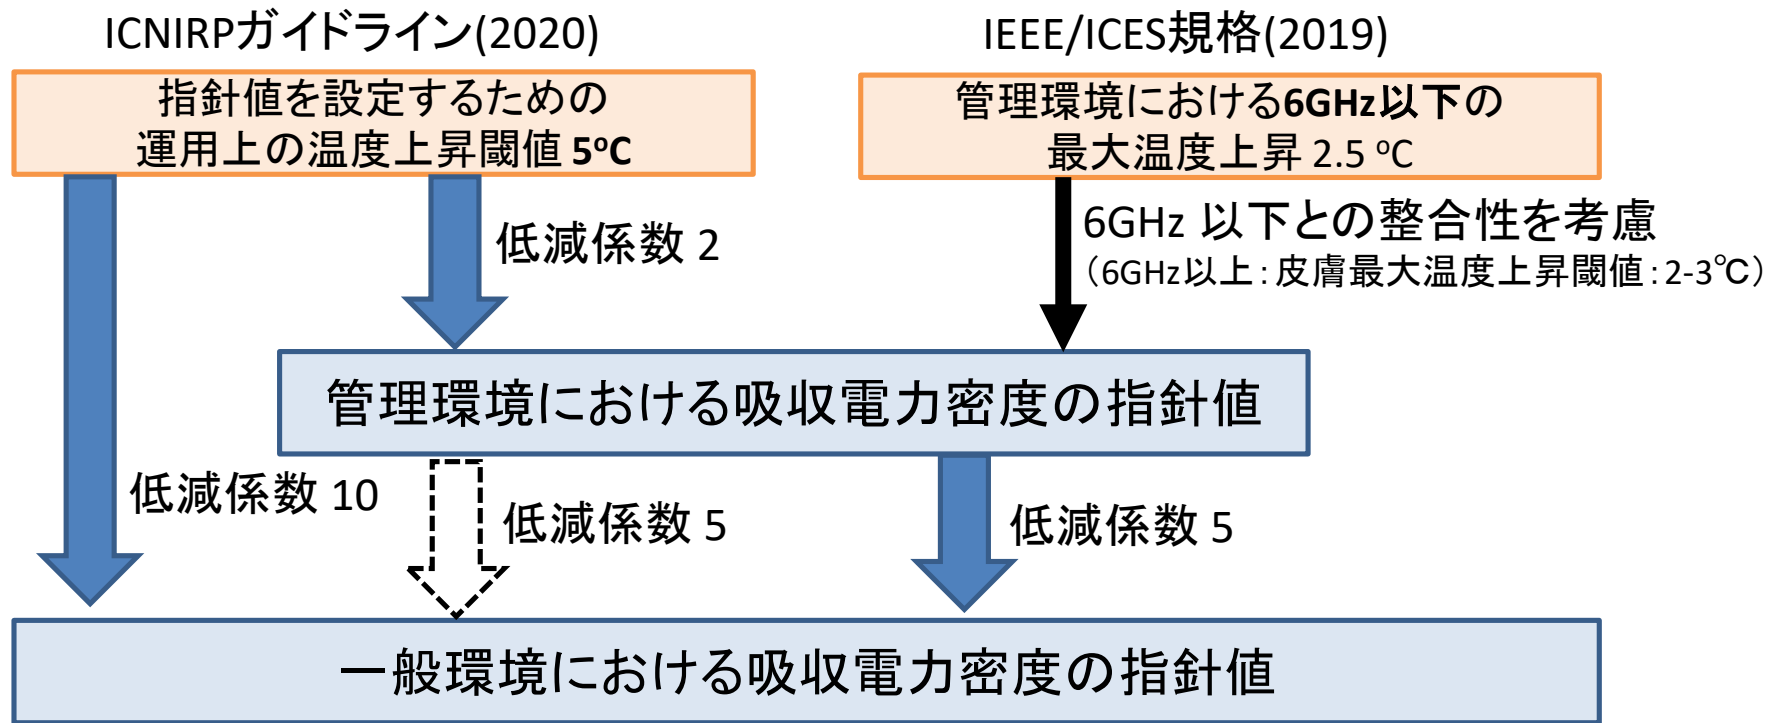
ICNIRPガイドライン(2020)

指針値を設定するための運用上の温度上昇閾値 5ºC

IEEE/ICES規格(2019)

管理環境における6GHz以下の最大温度上昇 2.5 ºC

低減係数 2

6GHz 以下との整合性を考慮
（6GHz以上：皮膚最大温度上昇閾値：2-3℃）

管理環境における吸収電力密度の指針値

低減係数 10

低減係数 5

低減係数 5

一般環境における吸収電力密度の指針値